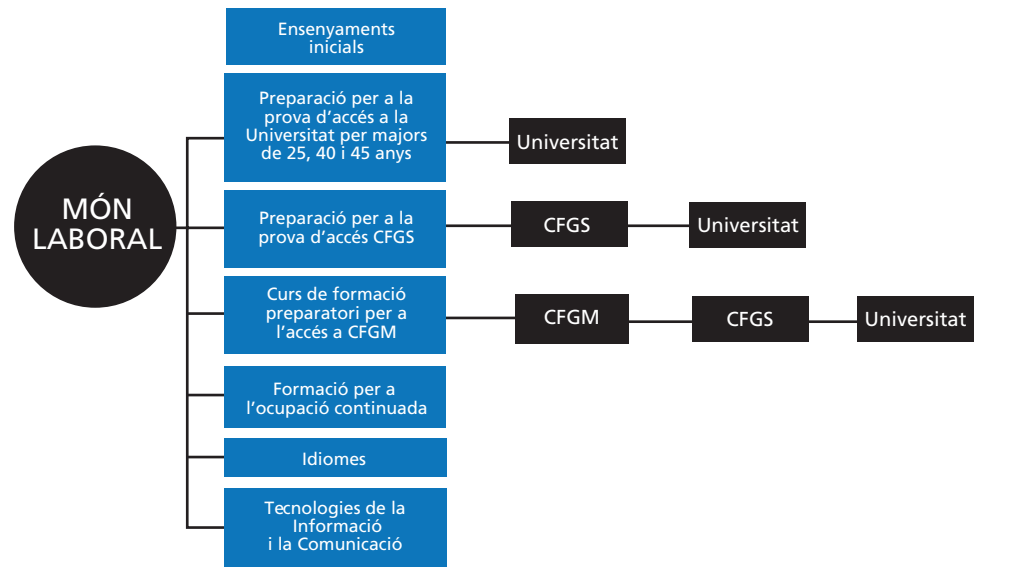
MÓN LABORAL

Ensenyaments inicials

Preparació per a la prova d’accés a la Universitat per majors de 25, 40 i 45 anys

Universitat

Preparació per a la prova d’accés CFGS

CFGS

Universitat

Curs de formació preparatori per a l’accés a CFGM

CFGM

CFGS

Universitat

Formació per a l’ocupació continuada

Idiomes

Tecnologies de la Informació i la Comunicació